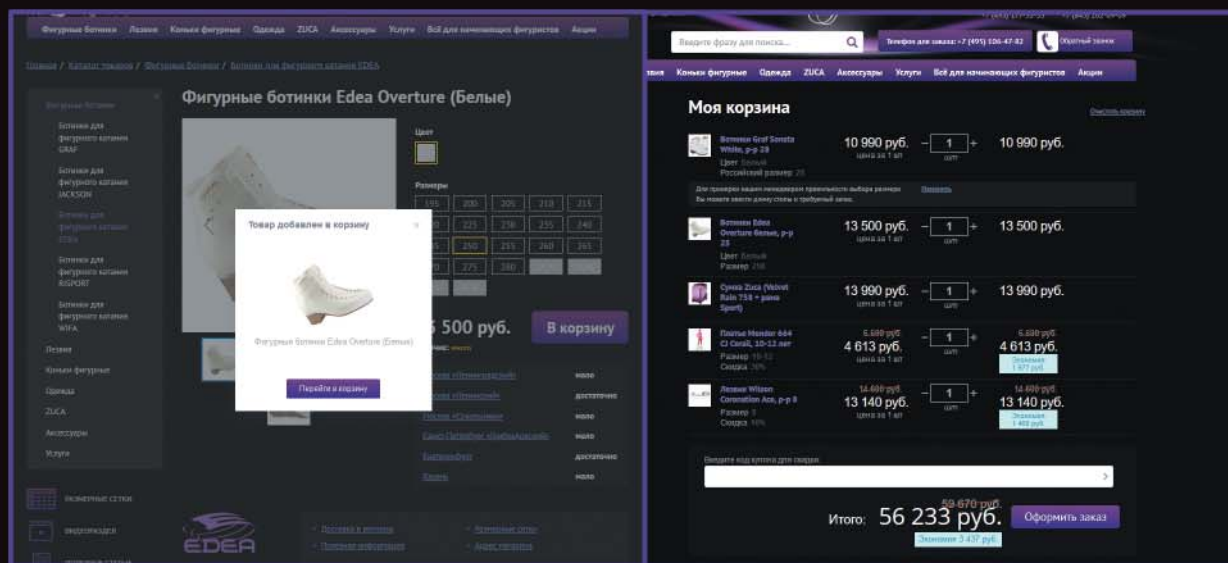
Фигурные ботинки Лезвия Коньки фигурные Одежда ZUCA Аксессуары Услуги Всё для начинающих фигуристов Акции

Главная / Каталог товаров / Фигурные ботинки / Ботинки для фигурного катания EDEA

Фигурные ботинки

Ботинки для фигурного катания GRAF

Ботинки для фигурного катания JACKSON

Ботинки для фигурного катания EDEA

Ботинки для фигурного катания RISPORT

Ботинки для фигурного катания WIFA

Лезвия

Коньки фигурные

Одежда

ZUCA

Аксессуары

Услуги

Размерные сетки

Видеообзоры

Фигурные ботинки Edea Overture (Белые)

Цвет

Размеры

195 200 205 210 215
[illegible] 225 230 235 240
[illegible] 250 255 260 265
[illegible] 275 280

Товар добавлен в корзину

Фигурные ботинки Edea Overture (Белые)

Перейти в корзину

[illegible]5 500 руб.

В корзину

мало
достаточно
мало
мало
достаточно
мало

Доставка и оплата
Полезная информация
Размерные сетки
Адреса магазина

EDEA

Введите фразу для поиска...

Телефон для заказа: +7 (495) 106-47-82

Обратный звонок

Лезвия Коньки фигурные Одежда ZUCA Аксессуары Услуги Всё для начинающих фигуристов Акции

Моя корзина

Очистить корзину

Ботинки Graf Sonata White, р-р 28
Цвет Белый
Российский размер 28
10 990 руб.
цена за 1 шт
1
шт
10 990 руб.

Для проверки вашим менеджером правильности выбора размера Вы можете ввести длину стопы и требуемый запас.
Написать

Ботинки Edea Overture белые, р-р 25
Цвет Белый
Размер 250
13 500 руб.
цена за 1 шт
1
шт
13 500 руб.

Сумка Zuca (Velvet Rain 758 + рама Sport)
13 990 руб.
цена за 1 шт
1
шт
13 990 руб.

Платье Mondor 664 CI Coral, 10-12 лет
Размер 10-12
Скидка 30%
6 590 руб.
4 613 руб.
цена за 1 шт
1
шт
6 590 руб.
4 613 руб.
Экономия 1 977 руб.

Лезвия Wilson Coronation Ace, р-р 8
Размер 8
Скидка 10%
14 600 руб.
13 140 руб.
цена за 1 шт
1
шт
14 600 руб.
13 140 руб.
Экономия 1 460 руб.

Введите код купона для скидки:

Итого: 59 670 руб. 56 233 руб.
Экономия 3 437 руб.

Оформить заказ